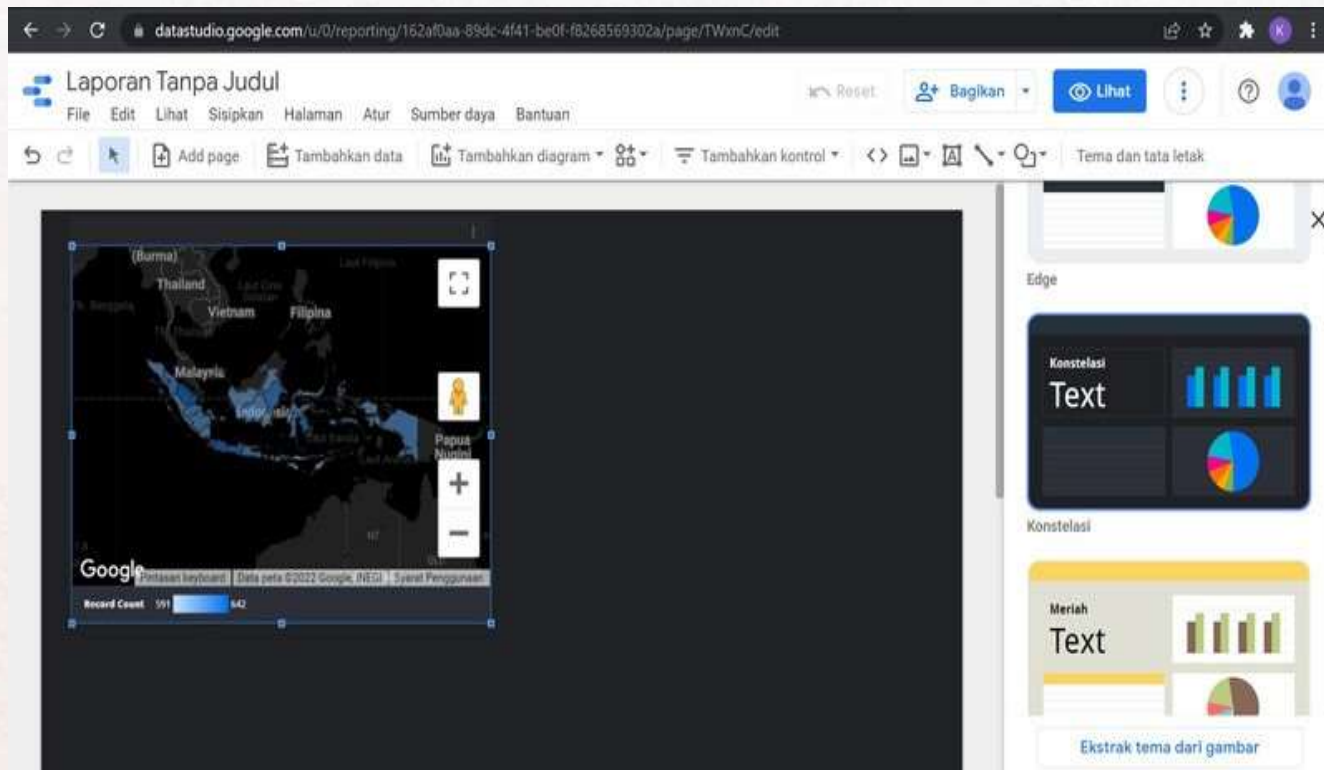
datastudio.google.com/u/0/reporting/162af0aa-89dc-4f41-be0f-f8268569302a/page/TWxnC/edit

K

Laporan Tanpa Judul

File Edit Lihat Sisipkan Halaman Atur Sumber daya Bantuan

Reset Bagikan Lihat

Add page Tambahkan data Tambahkan diagram Tambahkan kontrol Tema dan tata letak

(Burma)
Thailand
Vietnam
Filipina
Malaysia
Indonesia
Papua Nugini

Google Pintasan keyboard Data peta ©2022 Google, INEGI Syarat Penggunaan

Record Count 591 642

Edge

Konstelasi
Text

Konstelasi

Meriah
Text

Ekstrak tema dari gambar